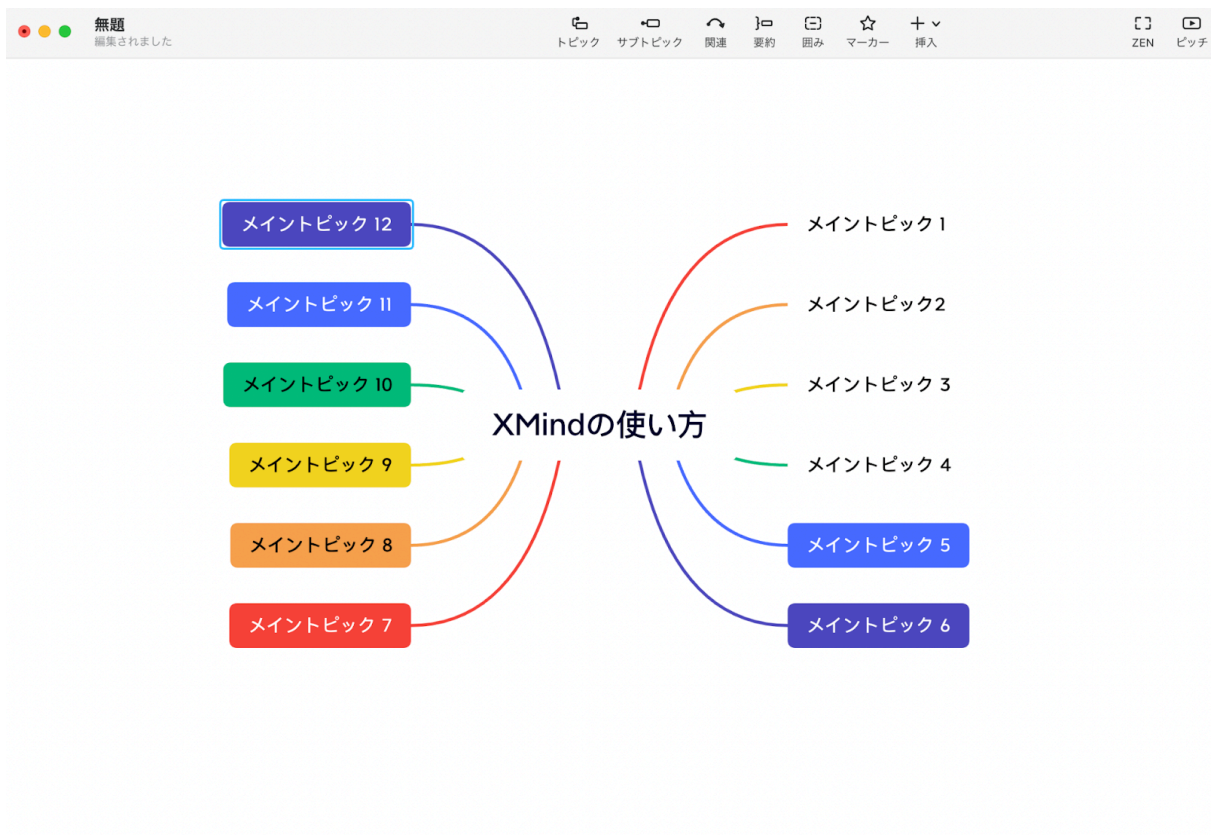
無題
編集されました

トピック サブトピック 関連 要約 囲み マーカー 挿入 ZEN ピッチ

メイントピック 12
メイントピック 11
メイントピック 10
メイントピック 9
メイントピック 8
メイントピック 7

XMindの使い方

メイントピック 1
メイントピック2
メイントピック 3
メイントピック 4
メイントピック 5
メイントピック 6